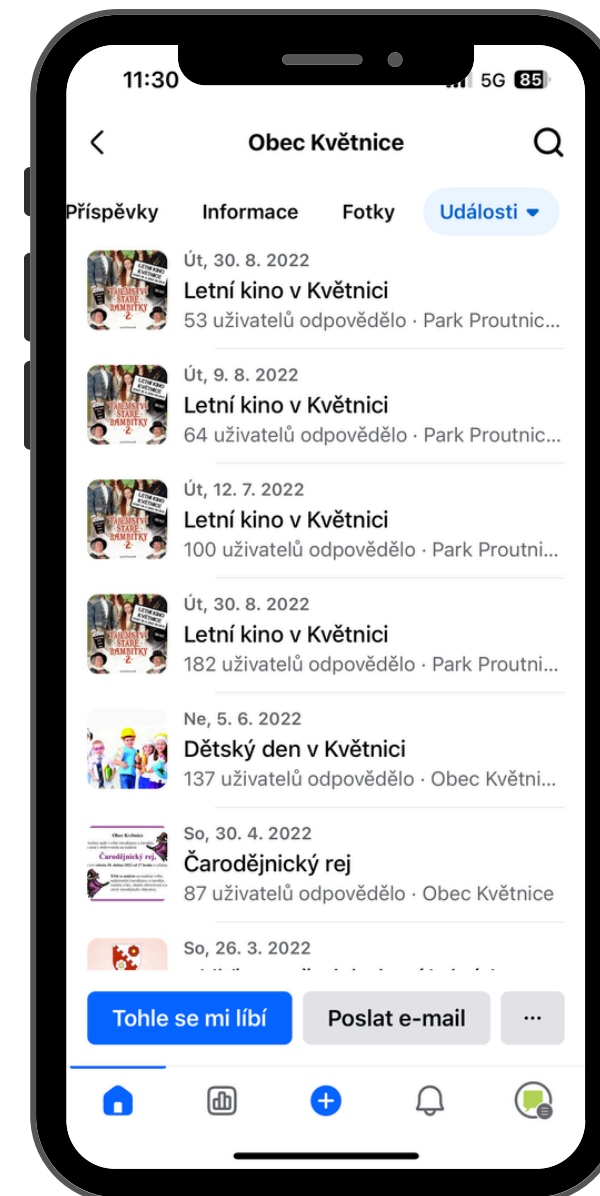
11:30

5G 85

Obec Květnice

Příspěvky Informace Fotky Události

Út, 30. 8. 2022
Letní kino v Květnici
53 uživatelů odpovědělo · Park Proutnic...

Út, 9. 8. 2022
Letní kino v Květnici
64 uživatelů odpovědělo · Park Proutnic...

Út, 12. 7. 2022
Letní kino v Květnici
100 uživatelů odpovědělo · Park Proutni...

Út, 30. 8. 2022
Letní kino v Květnici
182 uživatelů odpovědělo · Park Proutni...

Ne, 5. 6. 2022
Dětský den v Květnici
137 uživatelů odpovědělo · Obec Květni...

So, 30. 4. 2022
Čarodějnický rej
87 uživatelů odpovědělo · Obec Květnice

So, 26. 3. 2022
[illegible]

Tohle se mi líbí Poslat e-mail ...